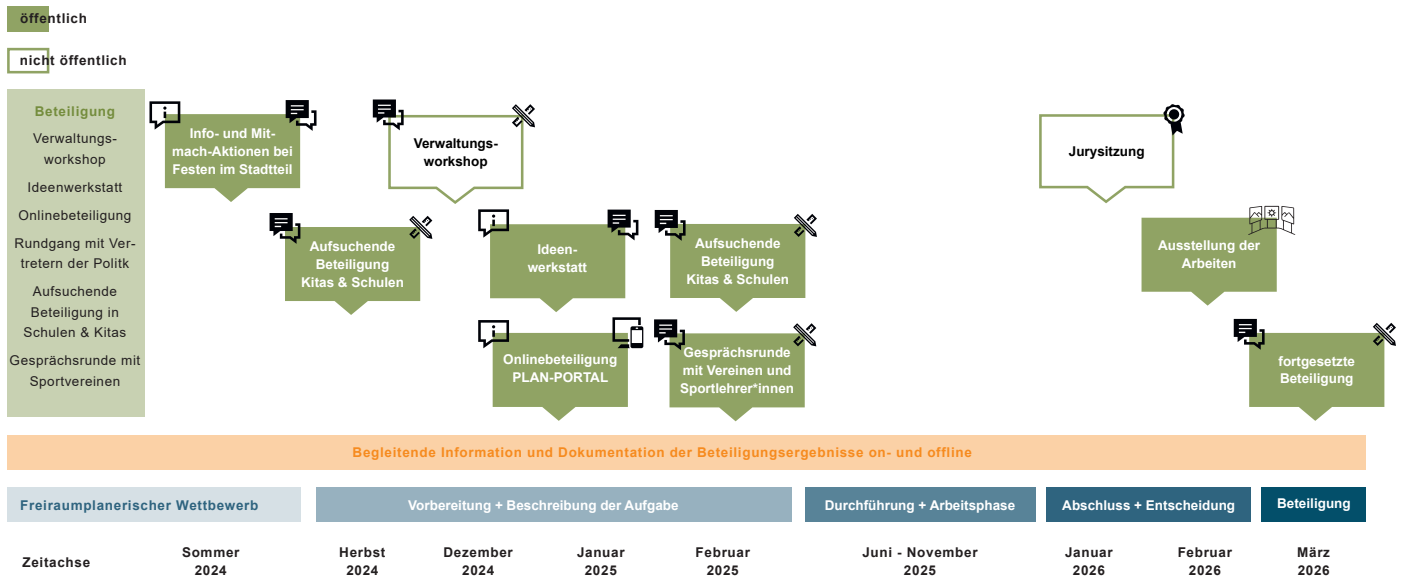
öffentlich

nicht öffentlich

Beteiligung
Verwaltungsworkshop
Ideenwerkstatt
Onlinebeteiligung
Rundgang mit Vertretern der Politk
Aufsuchende Beteiligung in Schulen & Kitas
Gesprächsrunde mit Sportvereinen

Info- und Mitmach-Aktionen bei Festen im Stadtteil

Aufsuchende Beteiligung Kitas & Schulen

Verwaltungsworkshop

Ideenwerkstatt

Onlinebeteiligung PLAN-PORTAL

Aufsuchende Beteiligung Kitas & Schulen

Gesprächsrunde mit Vereinen und Sportlehrer*innen

Jurysitzung

Ausstellung der Arbeiten

fortgesetzte Beteiligung

Begleitende Information und Dokumentation der Beteiligungsergebnisse on- und offline

Freiraumplanerischer Wettbewerb

Vorbereitung + Beschreibung der Aufgabe

Durchführung + Arbeitsphase

Abschluss + Entscheidung

Beteiligung

Zeitachse

Sommer 2024

Herbst 2024

Dezember 2024

Januar 2025

Februar 2025

Juni - November 2025

Januar 2026

Februar 2026

März 2026